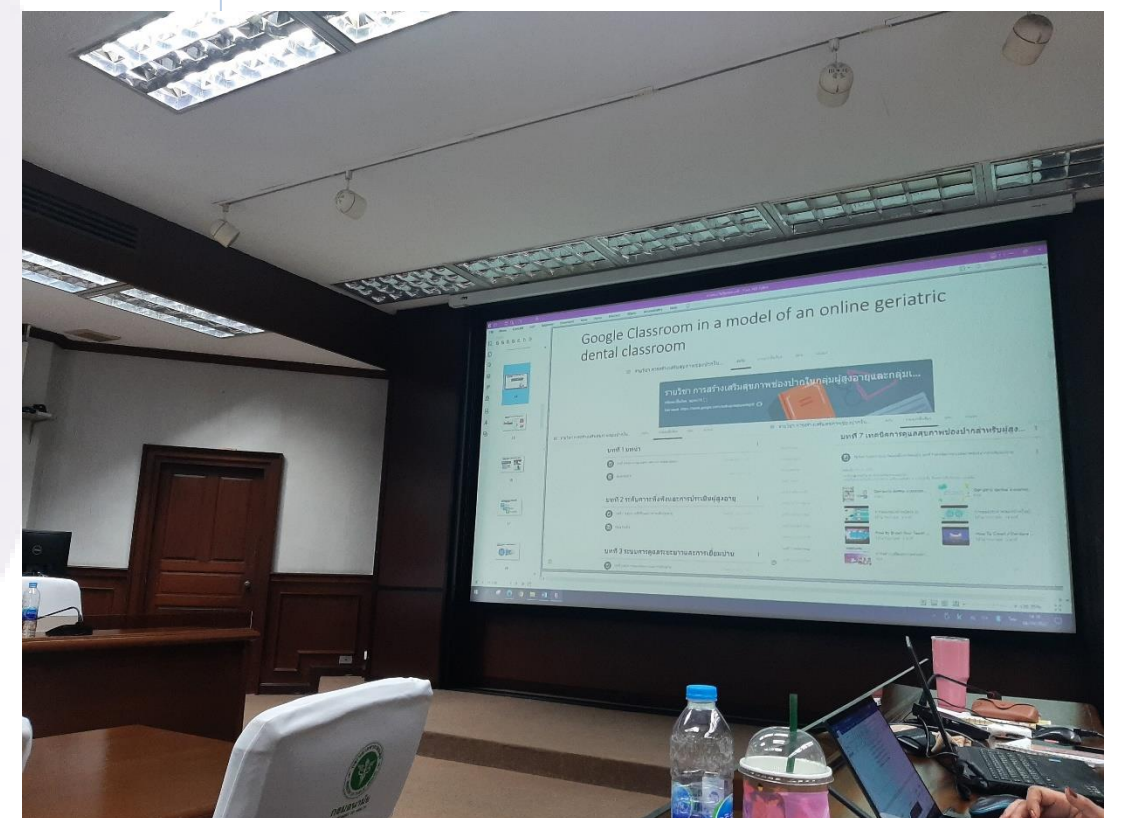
Google Classroom in a model of an online geriatric dental classroom

รายวิชา การสร้างเสริมสุขภาพช่องปากในกลุ่มผู้สูงอายุและกลุ่ม...

บทที่ 1 บทนำ

บทที่ 2 หลักการเข้าถึงและการเข้าใจผู้สูงอายุ

บทที่ 3 ระบบการดูแลระยะยาวและการเยี่ยมบ้าน

บทที่ 7 เทคนิคการดูแลสุขภาพช่องปากสำหรับผู้สู...

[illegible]